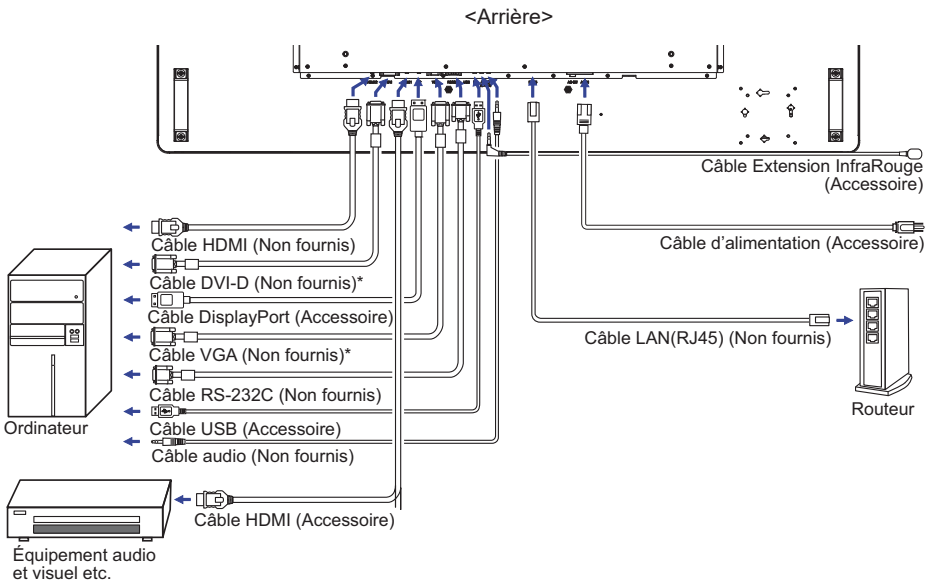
<Arrière>

Câble Extension InfraRouge (Accessoire)

Câble d'alimentation (Accessoire)

Câble HDMI (Non fournis)

Câble DVI-D (Non fournis)*

Câble DisplayPort (Accessoire)

Câble VGA (Non fournis)*

Câble RS-232C (Non fournis)

Câble USB (Accessoire)

Câble audio (Non fournis)

Ordinateur

Câble LAN(RJ45) (Non fournis)

Routeur

Câble HDMI (Accessoire)

Équipement audio et visuel etc.